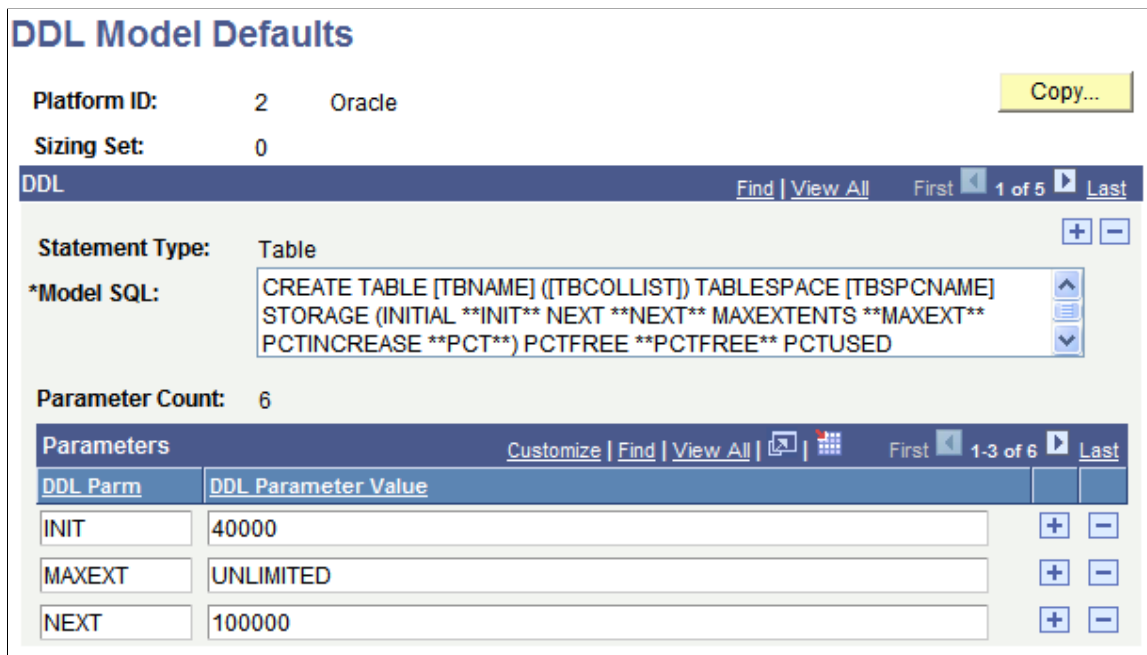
DDL Model Defaults

Platform ID: 2 Oracle

Copy...

Sizing Set: 0

DDL Find | View All First 1 of 5 Last

Statement Type: Table

*Model SQL: CREATE TABLE [TBNAME] ([TBCOLLIST]) TABLESPACE [TBSPCNAME] STORAGE (INITIAL **INIT** NEXT **NEXT** MAXEXTENTS **MAXEXT** PCTINCREASE **PCT**) PCTFREE **PCTFREE** PCTUSED

Parameter Count: 6

Parameters Customize | Find | View All | | First 1-3 of 6 Last

| DDL Parm | DDL Parameter Value |
|---|---|
| INIT | 40000 |
| MAXEXT | UNLIMITED |
| NEXT | 100000 |